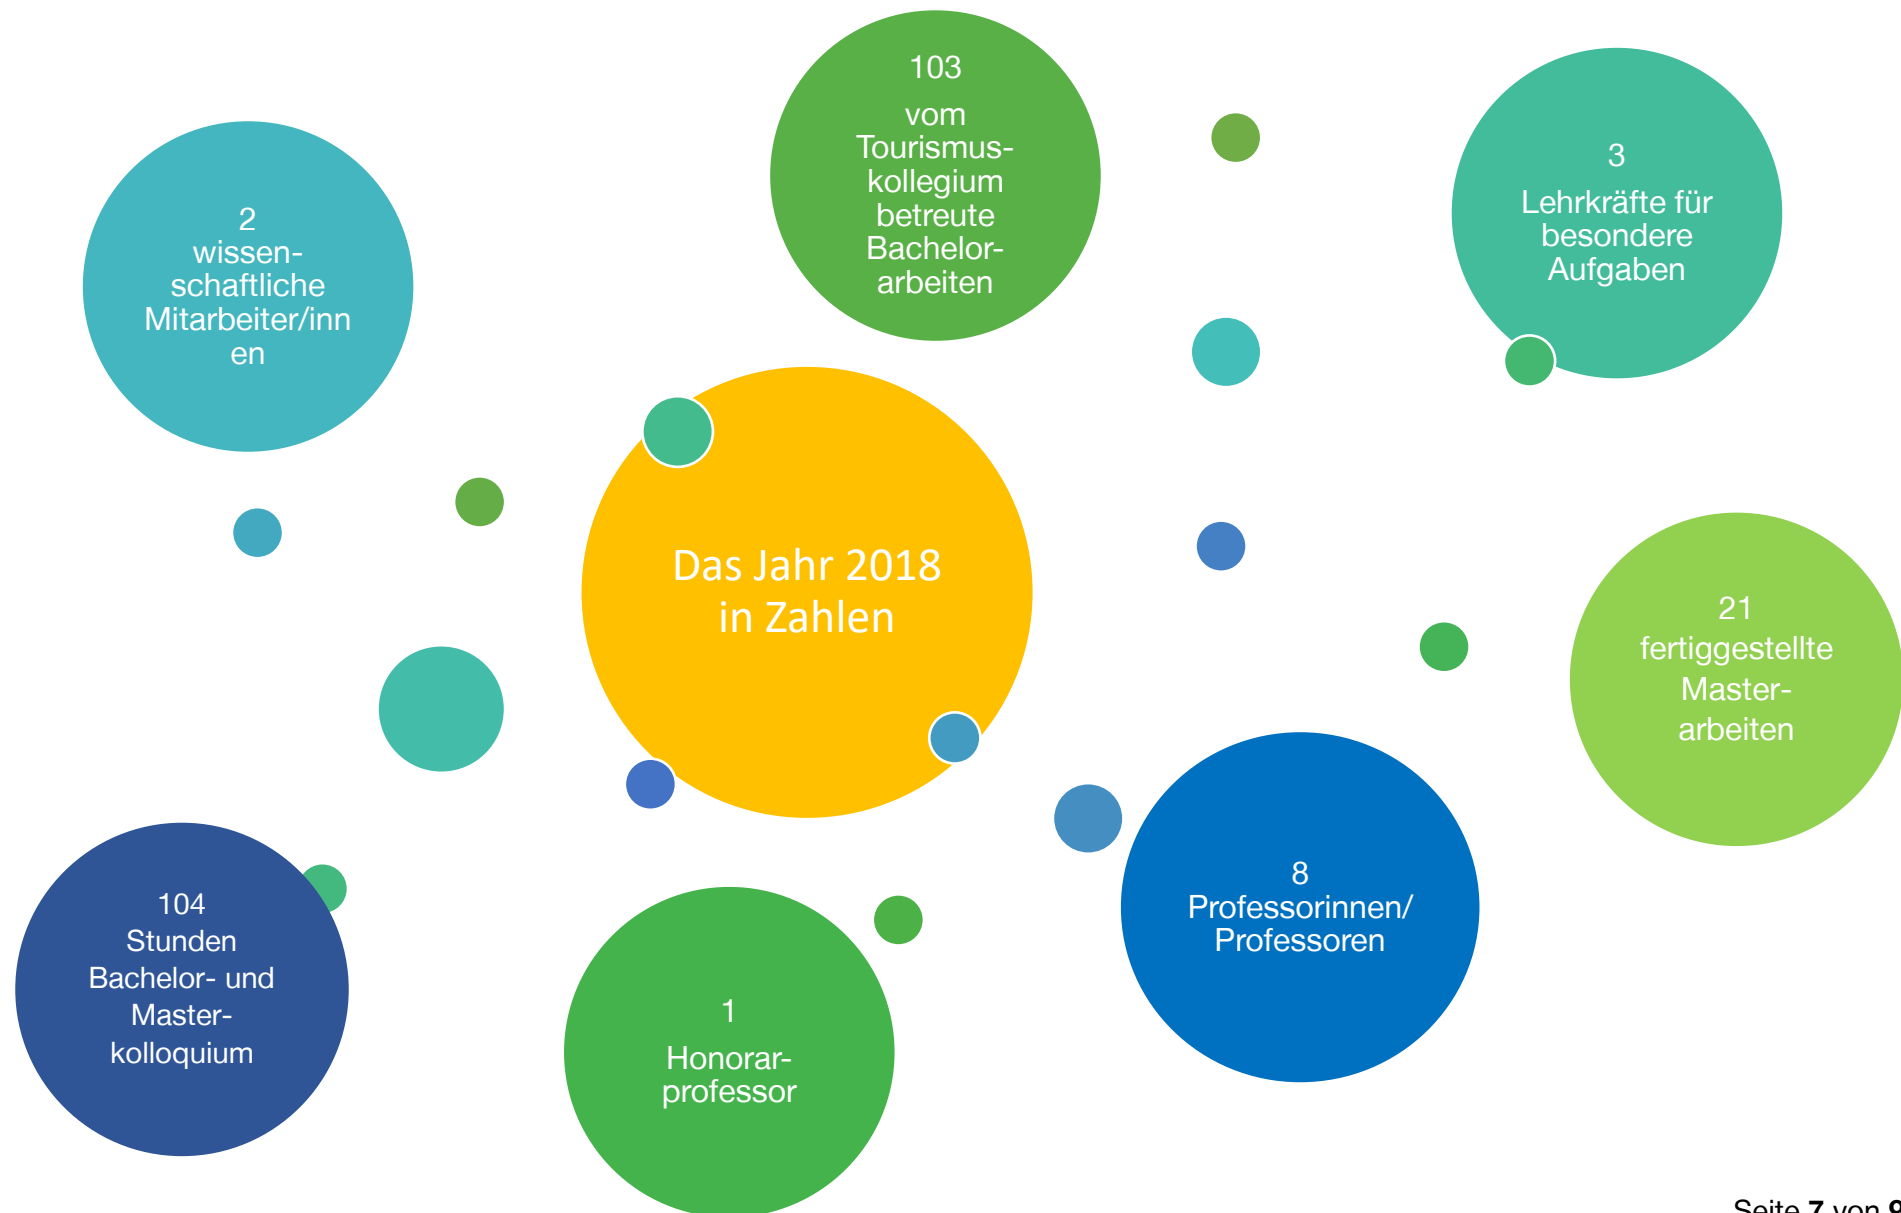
103
vom Tourismuskollegium betreute Bachelorarbeiten

2
wissenschaftliche Mitarbeiter/innen

3
Lehrkräfte für besondere Aufgaben

Das Jahr 2018 in Zahlen

21
fertiggestellte Masterarbeiten

104
Stunden Bachelor- und Masterkolloquium

1
Honorarprofessor

8
Professorinnen/ Professoren

Seite 7 von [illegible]